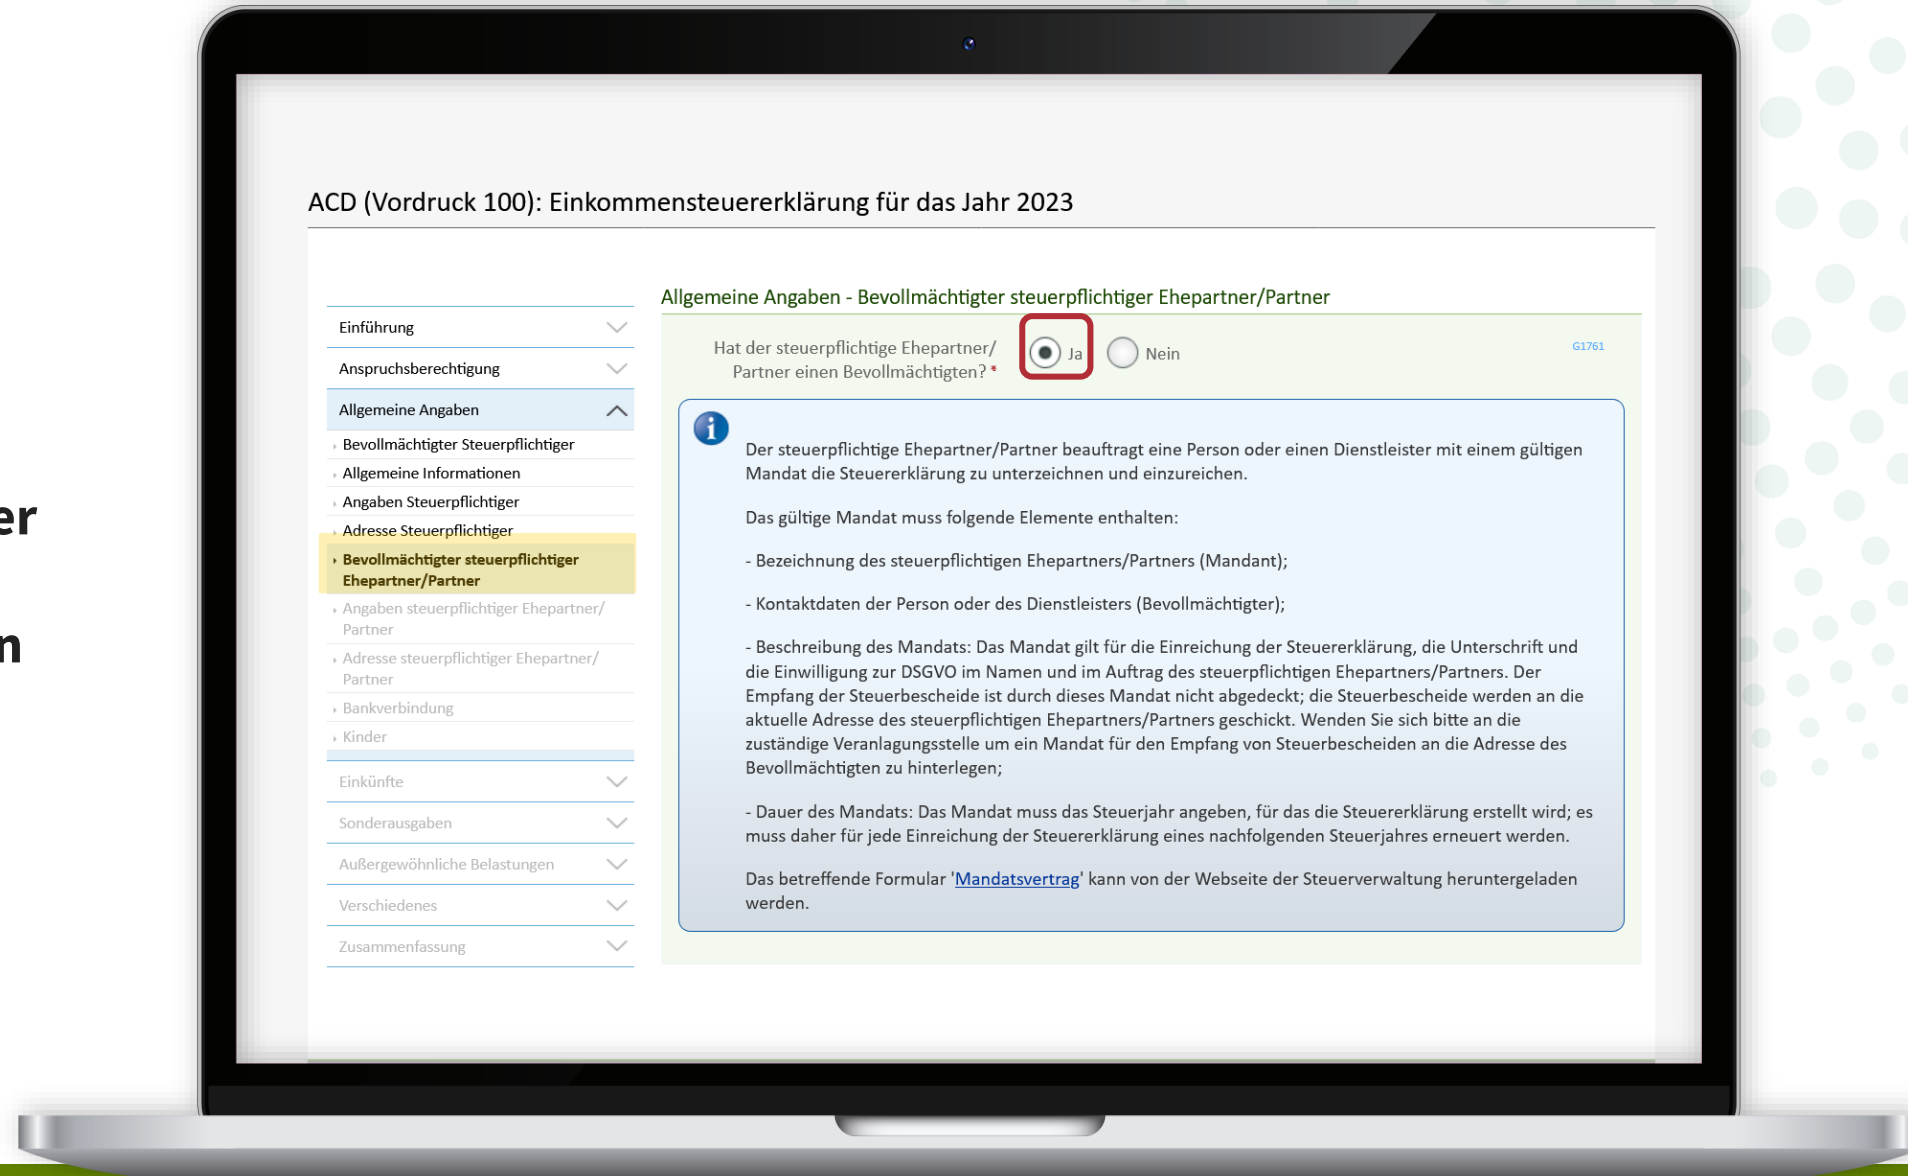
er

n

ACD (Vordruck 100): Einkommensteuererklärung für das Jahr 2023

Einführung

Anspruchsberechtigung

Allgemeine Angaben

Bevollmächtigter Steuerpflichtiger

Allgemeine Informationen

Angaben Steuerpflichtiger

Adresse Steuerpflichtiger

Bevollmächtigter steuerpflichtiger Ehepartner/Partner

Angaben steuerpflichtiger Ehepartner/ Partner

Adresse steuerpflichtiger Ehepartner/ Partner

Bankverbindung

Kinder

Einkünfte

Sonderausgaben

Außergewöhnliche Belastungen

Verschiedenes

Zusammenfassung

Allgemeine Angaben - Bevollmächtigter steuerpflichtiger Ehepartner/Partner

Hat der steuerpflichtige Ehepartner/ Partner einen Bevollmächtigten? * Ja Nein

G1761

Der steuerpflichtige Ehepartner/Partner beauftragt eine Person oder einen Dienstleister mit einem gültigen Mandat die Steuererklärung zu unterzeichnen und einzureichen.

Das gültige Mandat muss folgende Elemente enthalten:

- Bezeichnung des steuerpflichtigen Ehepartners/Partners (Mandant);

- Kontaktdaten der Person oder des Dienstleisters (Bevollmächtigter);

- Beschreibung des Mandats: Das Mandat gilt für die Einreichung der Steuererklärung, die Unterschrift und die Einwilligung zur DSGVO im Namen und im Auftrag des steuerpflichtigen Ehepartners/Partners. Der Empfang der Steuerbescheide ist durch dieses Mandat nicht abgedeckt; die Steuerbescheide werden an die aktuelle Adresse des steuerpflichtigen Ehepartners/Partners geschickt. Wenden Sie sich bitte an die zuständige Veranlagungsstelle um ein Mandat für den Empfang von Steuerbescheiden an die Adresse des Bevollmächtigten zu hinterlegen;

- Dauer des Mandats: Das Mandat muss das Steuerjahr angeben, für das die Steuererklärung erstellt wird; es muss daher für jede Einreichung der Steuererklärung eines nachfolgenden Steuerjahres erneuert werden.

Das betreffende Formular 'Mandatsvertrag' kann von der Webseite der Steuerverwaltung heruntergeladen werden.